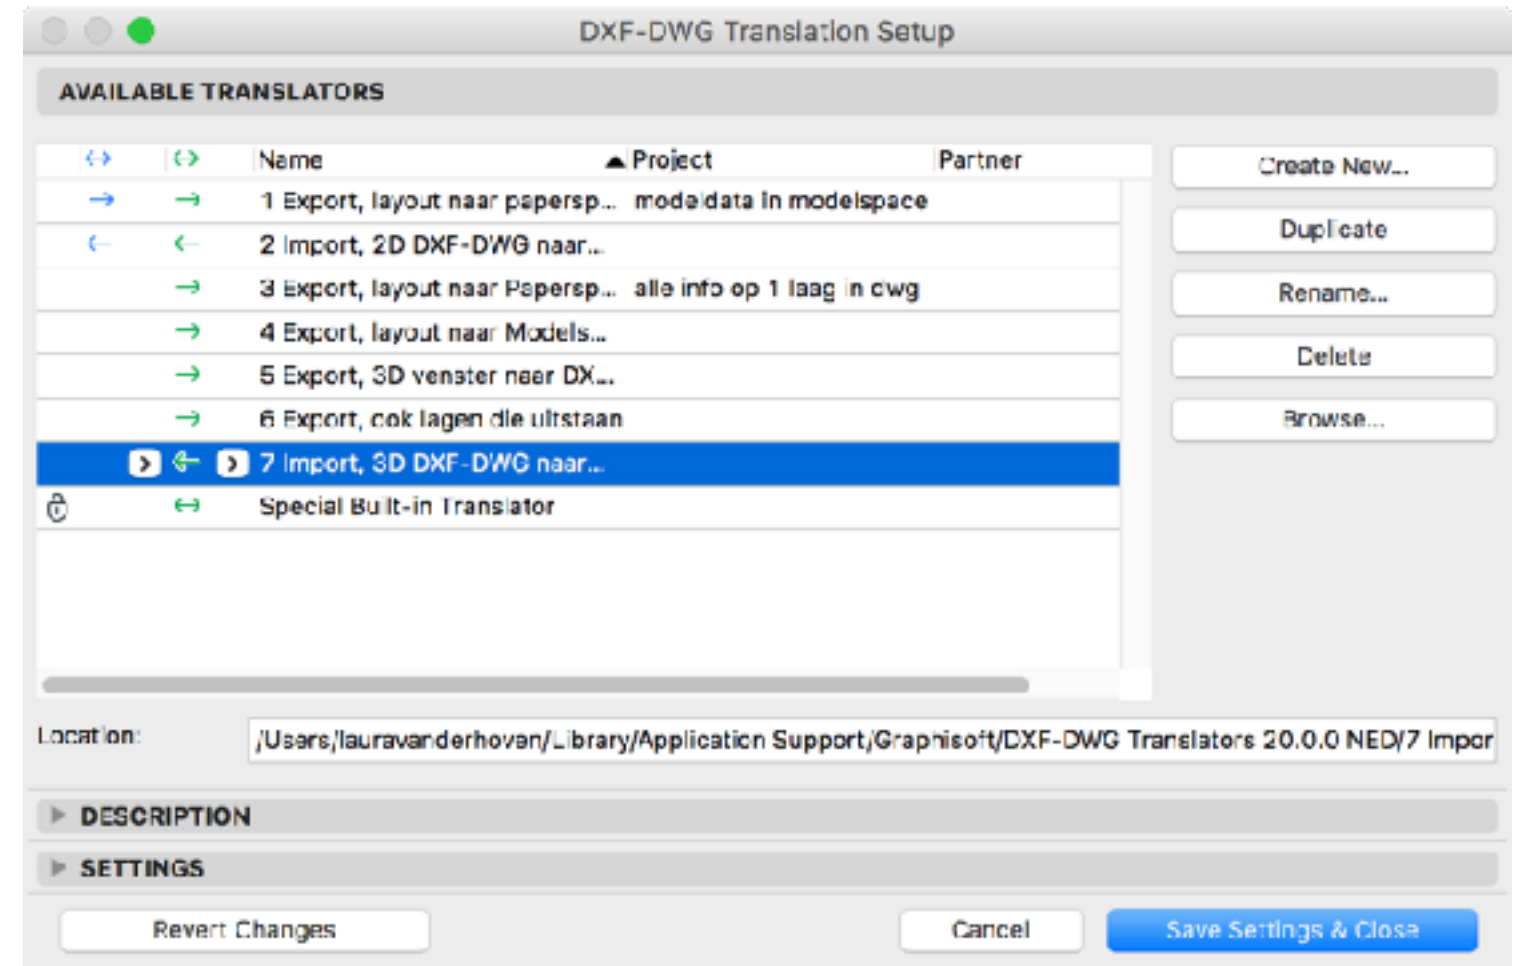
DXF-DWG Translation Setup

AVAILABLE TRANSLATORS

| ↔ | ↔ | Name | Project | Partner |
|---|---|---|---|---|
| → | → | 1 Export, layout naar papersp... | modeldata in modelspace | |
| ← | ← | 2 Import, 2D DXF-DWG naar... | | |
| | → | 3 Export, layout naar Papersp... | alle info op 1 laag in dwg | |
| | → | 4 Export, layout naar Models... | | |
| | → | 5 Export, 3D venster naar DX... | | |
| | → | 6 Export, ook lagen die uitstaan | | |
| | ← | 7 Import, 3D DXF-DWG naar... | | |
| | ↔ | Special Built-in Translator | | |

Create New...
Duplicate
Rename...
Delete
Browse...

Location: /Users/lauravanderhoven/Library/Application Support/Graphisoft/DXF-DWG Translators 20.0.0 NED/7 Impor

DESCRIPTION
SETTINGS

Revert Changes
Cancel
Save Settings & Close